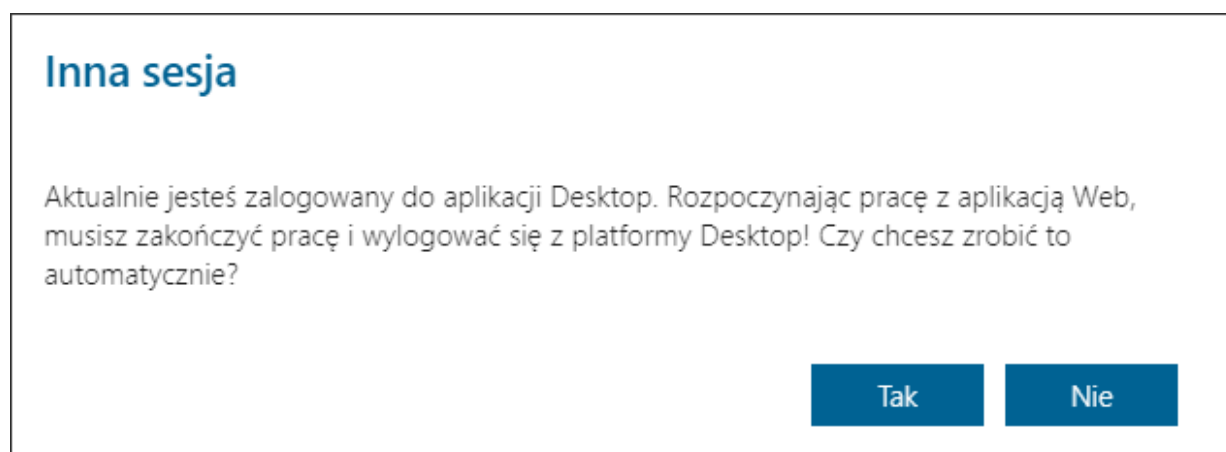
Inna sesja

Aktualnie jesteś zalogowany do aplikacji Desktop. Rozpoczynając pracę z aplikacją Web, musisz zakończyć pracę i wylogować się z platformy Desktop! Czy chcesz zrobić to automatycznie?

Tak

Nie